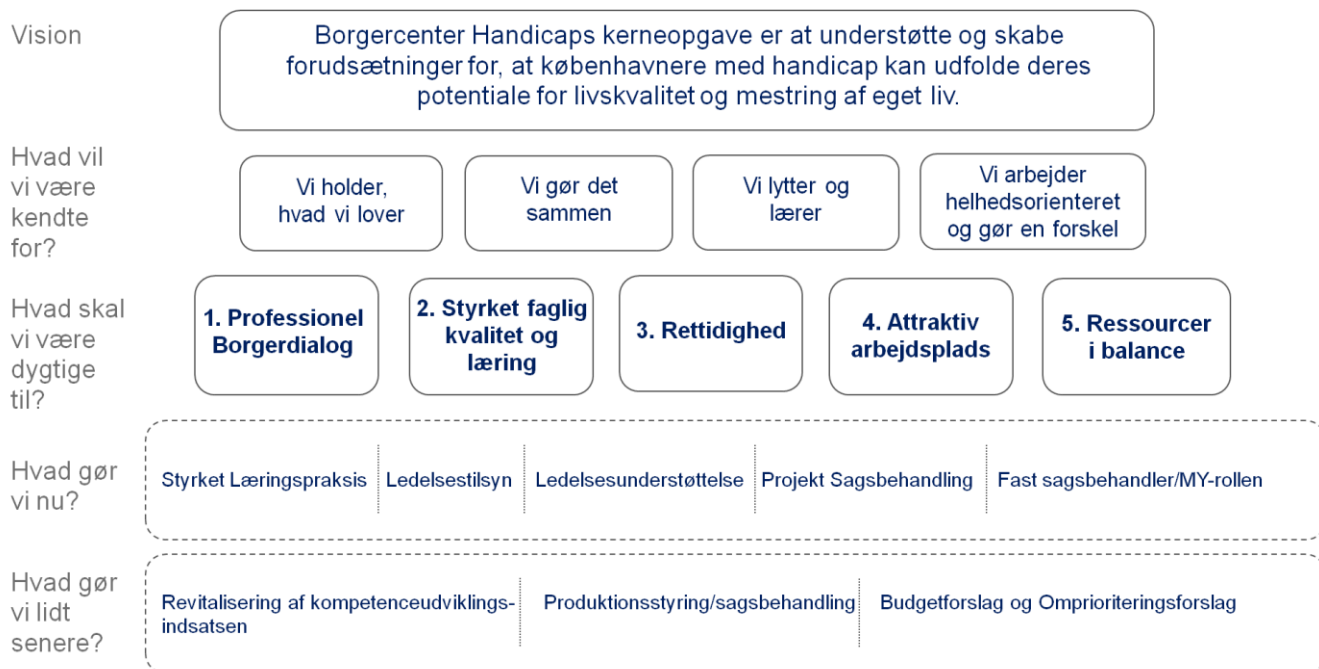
Vision

Borgercenter Handicaps kerneopgave er at understøtte og skabe forudsætninger for, at københavnere med handicap kan udfolde deres potentiale for livskvalitet og mestring af eget liv.

Hvad vil vi være kendte for?

Vi holder, hvad vi lover

Vi gør det sammen

Vi lytter og lærer

Vi arbejder helhedsorienteret og gør en forskel

Hvad skal vi være dygtige til?

1. Professionel Borgerdialog

2. Styrket faglig kvalitet og læring

3. Rettidighed

4. Attraktiv arbejdsplads

5. Ressourcer i balance

Hvad gør vi nu?

Styrket Læringspraksis

Ledelsestilsyn

Ledelsesunderstøttelse

Projekt Sagsbehandling

Fast sagsbehandler/MY-rollen

Hvad gør vi lidt senere?

Revitalisering af kompetenceudviklingsindsatsen

Produktionsstyring/sagsbehandling

Budgetforslag og Omprioriteringsforslag